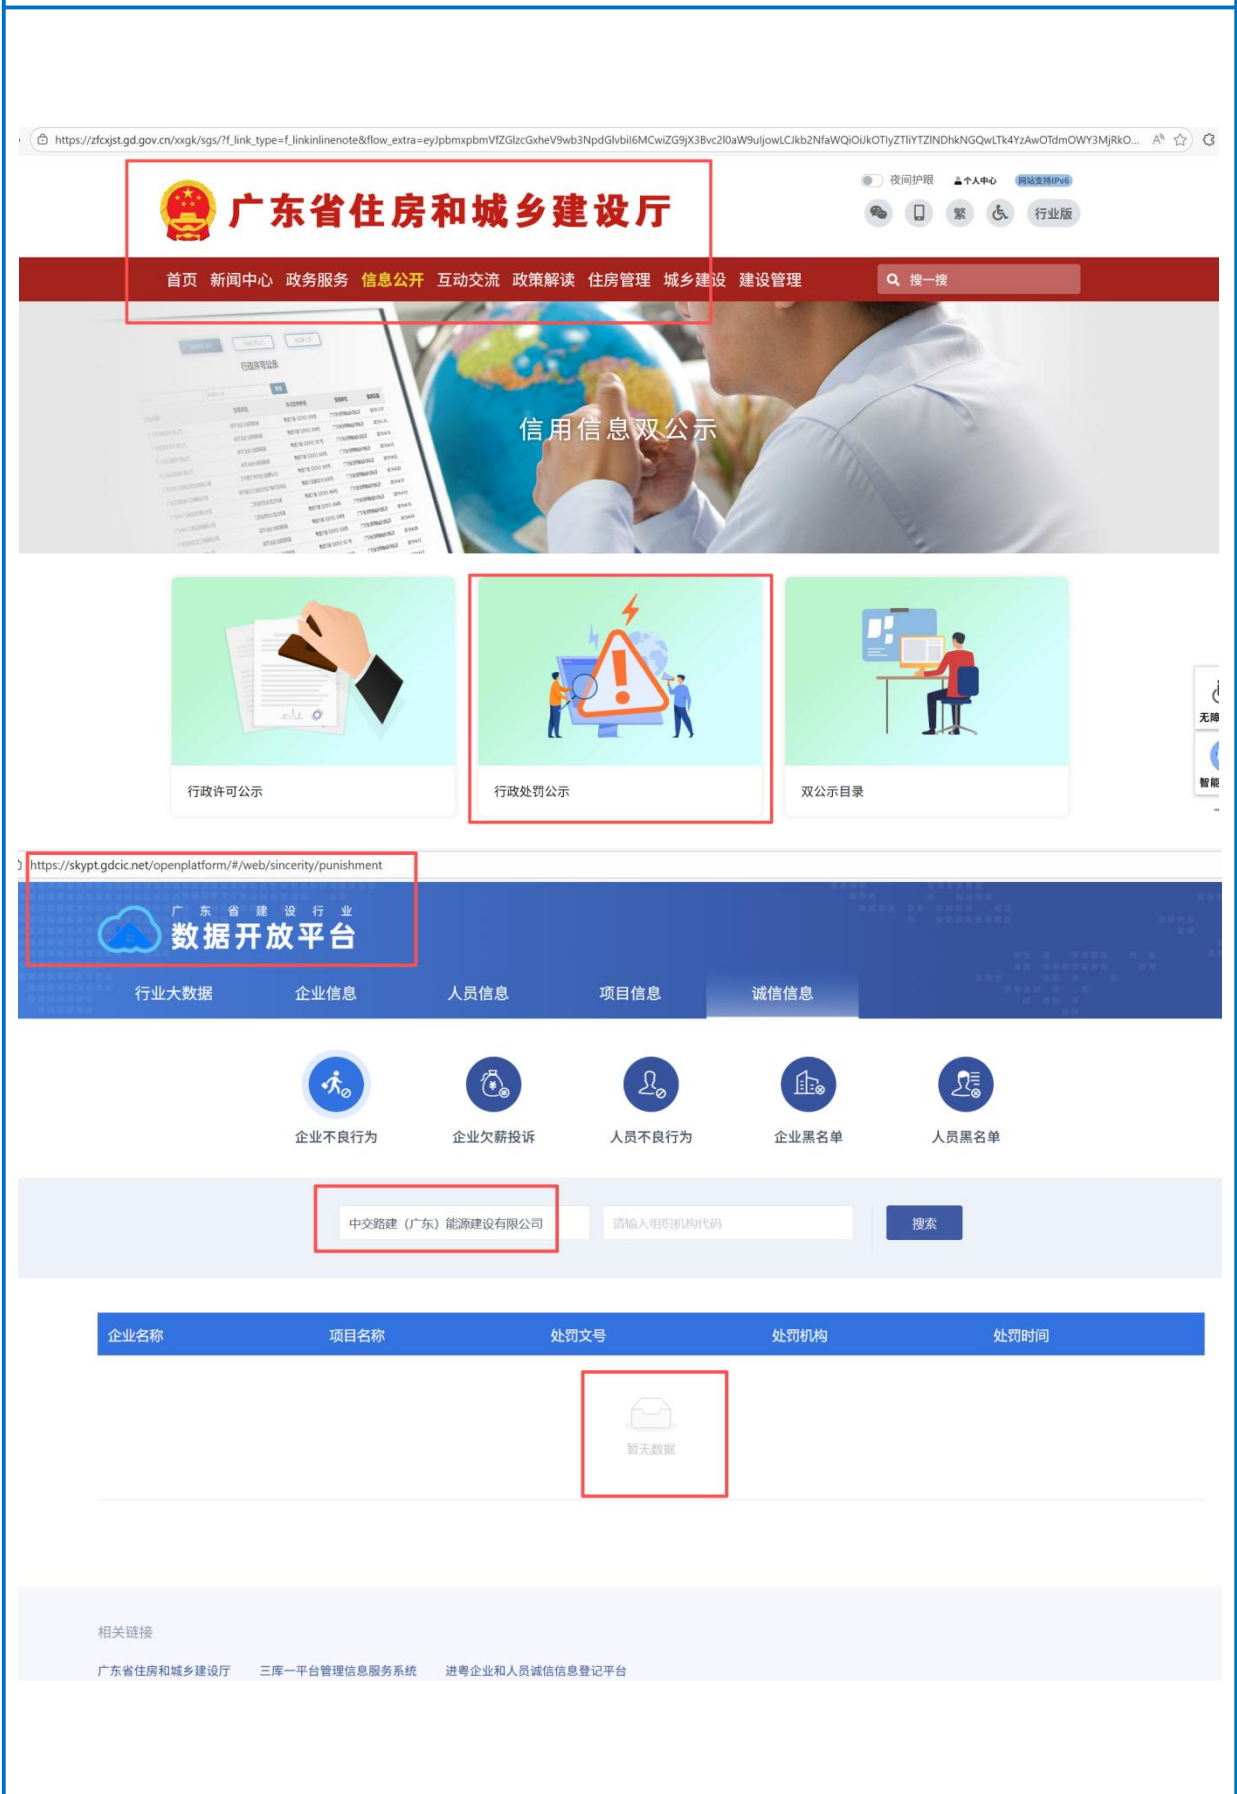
https://zfcxjst.gd.gov.cn/xxgk/sgs/?f_link_type=f_linkinlinenote&flow_extra=eyJpbmxpbmVfZGlzcGxheV9wb3NpdGlvbiI6MCwiZG9jX3Bvc2l0aW9uIjowLCJkb2NfaWQiOiJkOTIyZTliYTZlNDhkNGQwLTk4YzAwOTdmOWY3MjRkO...

广东省住房和城乡建设厅

夜间护眼 个人中心 网站支持IPv6

繁 行业版

首页 新闻中心 政务服务 信息公开 互动交流 政策解读 住房管理 城乡建设 建设管理

搜一搜

信用信息双公示

行政许可公示

行政处罚公示

双公示目录

无障

智能

https://skypt.gdcic.net/openplatform/#/web/sincerity/punishment

广东省建设行业
数据开放平台

行业大数据 企业信息 人员信息 项目信息 诚信信息

企业不良行为 企业欠薪投诉 人员不良行为 企业黑名单 人员黑名单

中交路建（广东）能源建设有限公司

请输入组织机构代码

搜索

| 企业名称 | 项目名称 | 处罚文号 | 处罚机构 | 处罚时间 |
|---|---|---|---|---|

暂无数据

相关链接

广东省住房和城乡建设厅 三库一平台管理信息服务系统 进粤企业和人员诚信信息登记平台